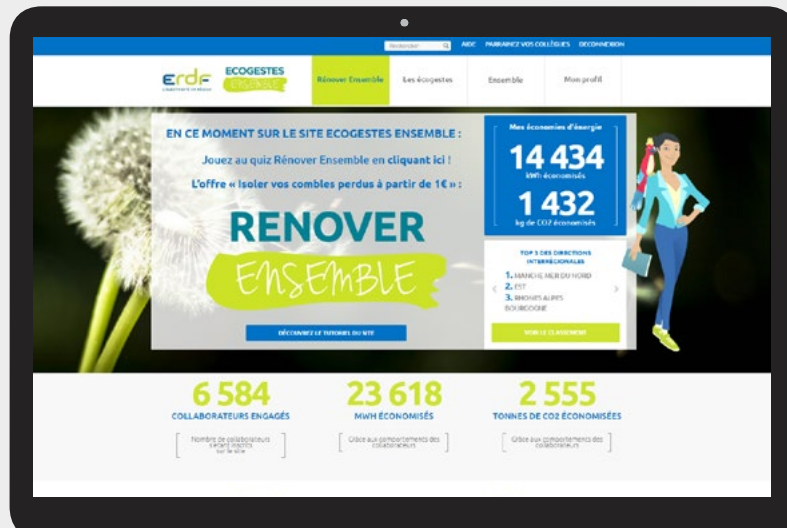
Rechercher AIDE PARRAINEZ VOS COLLÈGUES DECONNEXION

erdf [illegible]

ECOGESTES ENSEMBLE

Rénover Ensemble Les écogestes Ensemble Mon profil

EN CE MOMENT SUR LE SITE ECOGESTES ENSEMBLE :

Jouez au quiz Rénover Ensemble en cliquant ici !

L'offre « Isoler vos combles perdus à partir de 1€ » :

RENOVER ENSEMBLE

DÉCOUVREZ LE TUTORIEL DU SITE

Mes économies d'énergie

14 434
kWh économisés

1 432
kg de CO2 économisés

TOP 3 DES DIRECTIONS INTERRÉGIONALES

1. MANCHE MER DU NORD
2. EST
3. RHONES ALPES BOURGOGNE

VOIR LE CLASSEMENT

6 584
COLLABORATEURS ENGAGÉS
Nombre de collaborateurs s'étant inscrits sur le site

23 618
MWH ÉCONOMISÉS
Grâce aux comportements des collaborateurs

2 555
TONNES DE CO2 ÉCONOMISÉES
Grâce aux comportements des collaborateurs